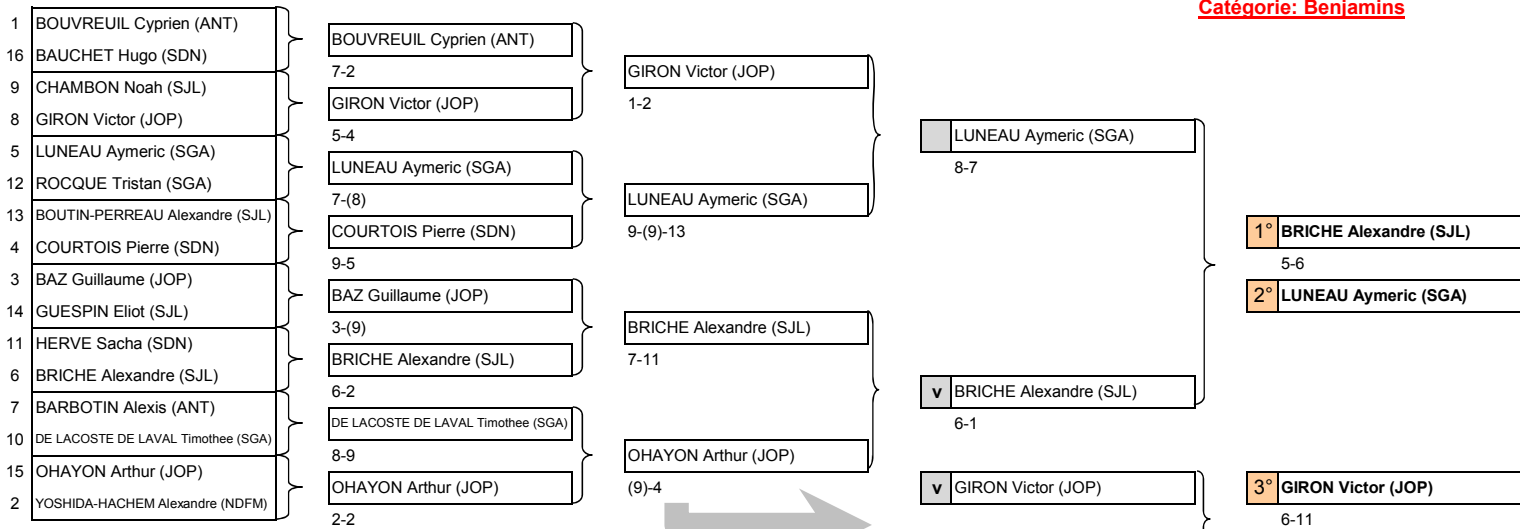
Catégorie: Benjamins

1 BOUVREUIL Cyprien (ANT)
16 BAUCHET Hugo (SDN)
9 CHAMBON Noah (SJL)
8 GIRON Victor (JOP)
5 LUNEAU Aymeric (SGA)
12 ROCQUE Tristan (SGA)
13 BOUTIN-PERREAU Alexandre (SJL)
4 COURTOIS Pierre (SDN)
3 BAZ Guillaume (JOP)
14 GUESPIN Eliot (SJL)
11 HERVE Sacha (SDN)
6 BRICHE Alexandre (SJL)
7 BARBOTIN Alexis (ANT)
10 DE LACOSTE DE LAVAL Timothee (SGA)
15 OHAYON Arthur (JOP)
2 YOSHIDA-HACHEM Alexandre (NDFM)

BOUVREUIL Cyprien (ANT)
7-2
GIRON Victor (JOP)
5-4
LUNEAU Aymeric (SGA)
7-(8)
COURTOIS Pierre (SDN)
9-5
BAZ Guillaume (JOP)
3-(9)
BRICHE Alexandre (SJL)
6-2
DE LACOSTE DE LAVAL Timothee (SGA)
8-9
OHAYON Arthur (JOP)
2-2

GIRON Victor (JOP)
1-2
LUNEAU Aymeric (SGA)
9-(9)-13
BRICHE Alexandre (SJL)
7-11
OHAYON Arthur (JOP)
(9)-4

LUNEAU Aymeric (SGA)
8-7
v BRICHE Alexandre (SJL)
6-1
v GIRON Victor (JOP)

1° BRICHE Alexandre (SJL)
5-6
2° LUNEAU Aymeric (SGA)
3° GIRON Victor (JOP)
6-11